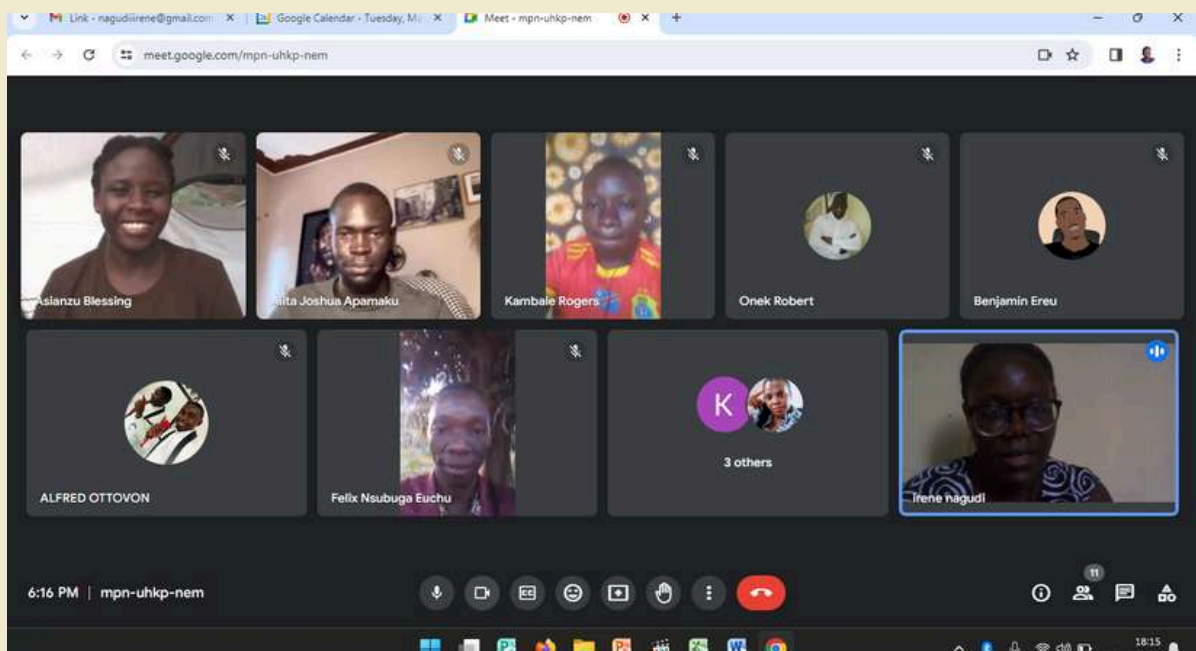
Link - nagudiirene@gmail.com ×
Google Calendar - Tuesday, M ×
Meet - mpn-uhkp-nem ×
+
meet.google.com/mpn-uhkp-nem

Asianzu Blessing
Alita Joshua Apamaku
Kambale Rogers
Onek Robert
Benjamin Ereu
ALFRED OTTOVON
Felix Nsubuga Euchu
K
3 others
Irene nagudi

6:16 PM | mpn-uhkp-nem
11
18:15